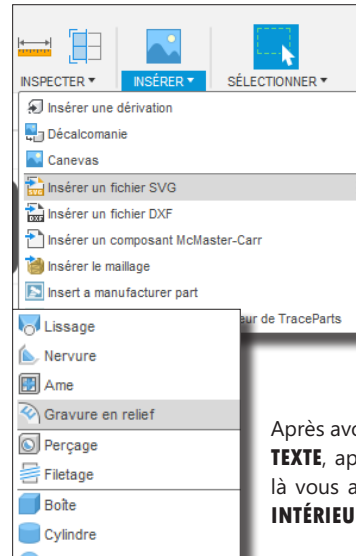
INSPECTER ▾
INSÉRER ▾
SÉLECTIONNER ▾

Insérer une dérivation
Décalcomanie
Canevas
Insérer un fichier SVG
Insérer un fichier DXF
Insérer un composant McMaster-Carr
Insérer le maillage
Insert a manufacturer part
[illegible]eur de TraceParts

Lissage
Nervure
Ame
Gravure en relief
Perçage
Filetage
Boîte
Cylindre

Après avo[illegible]
TEXTE, ap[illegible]
là vous a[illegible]
INTÉRIEU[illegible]